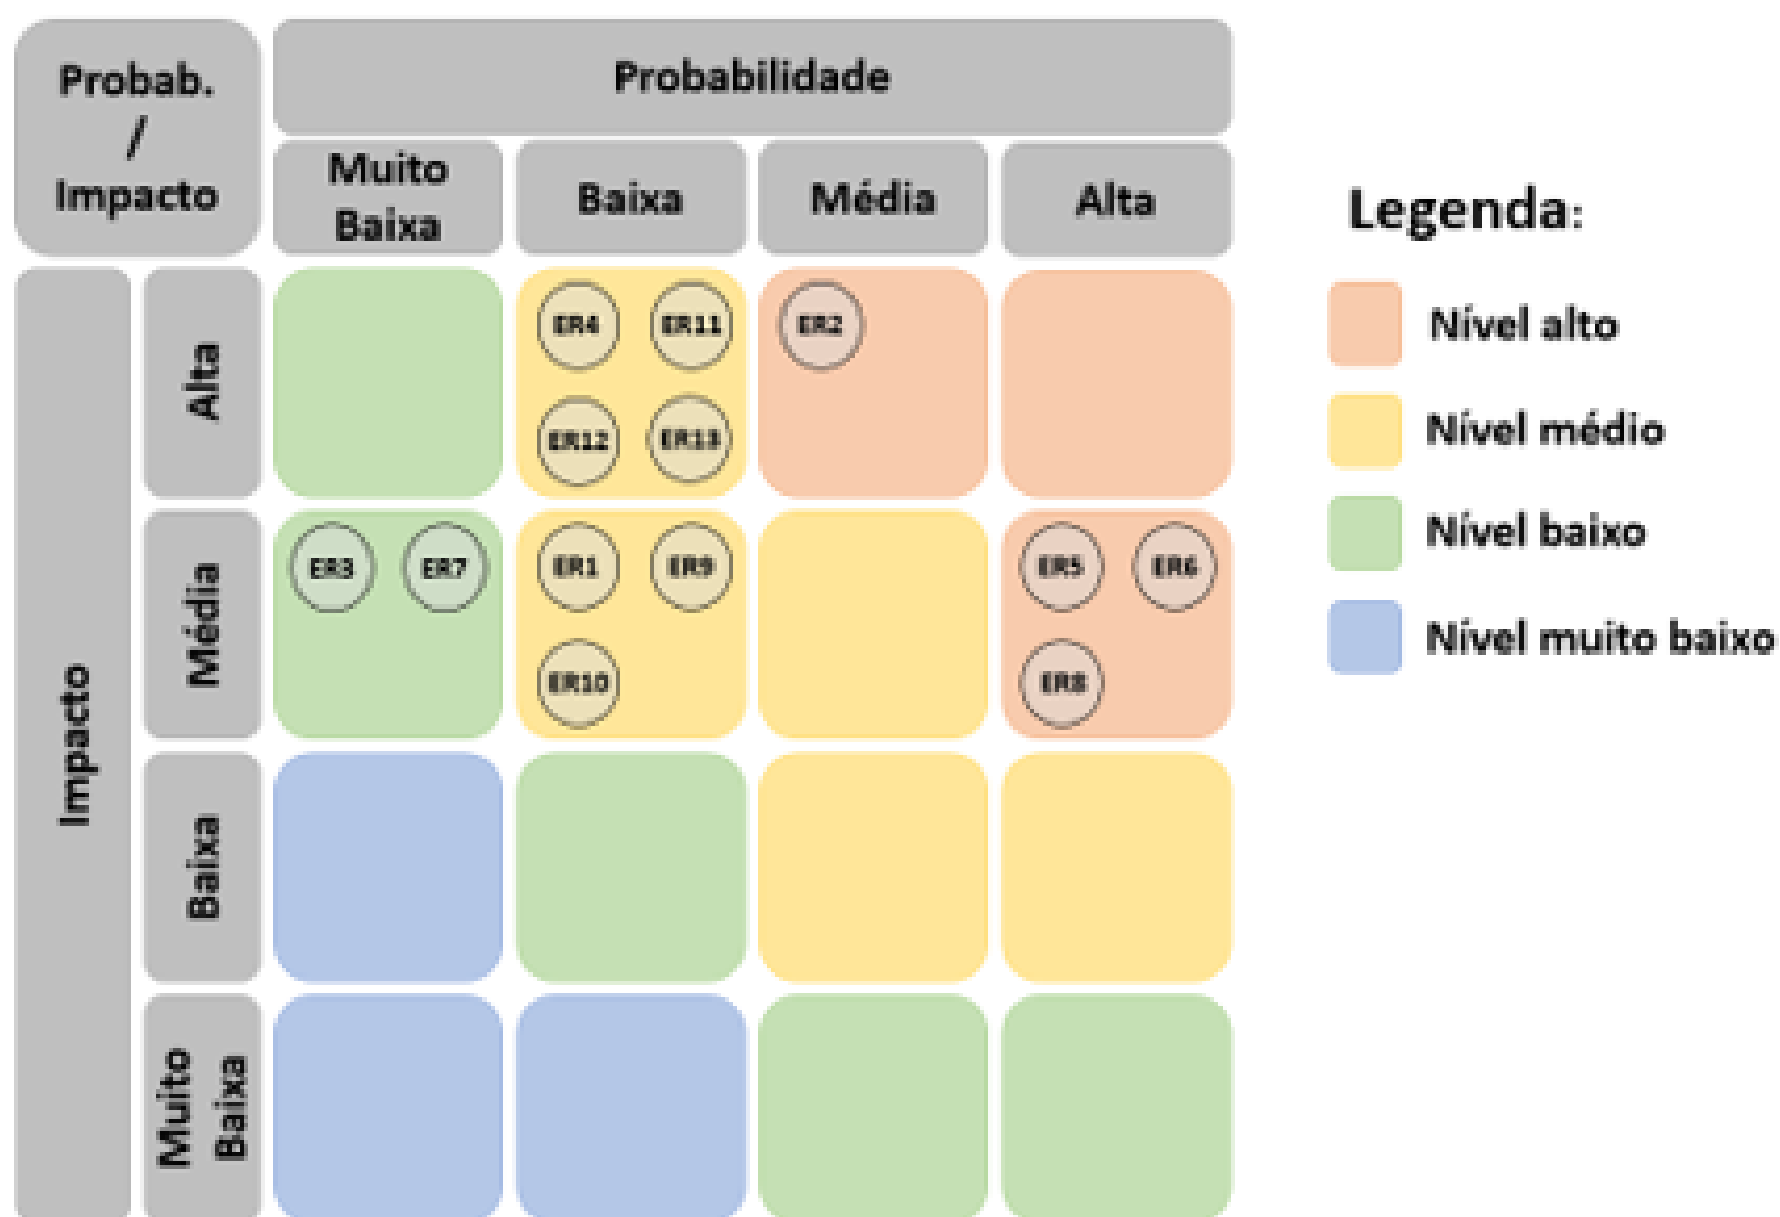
| Probab. / Impacto | | Probabilidade | | | |
|---|---|---|---|---|---|
| | | Muito Baixa | Baixa | Média | Alta |
| Impacto | Alta | | ER4 ER11 ER12 ER13 | ER2 | |
| | Média | ER3 ER7 | ER1 ER9 ER10 | | ER5 ER6 ER8 |
| | Baixa | | | | |
| | Muito Baixa | | | | |

Legenda:

Nível alto

Nível médio

Nível baixo

Nível muito baixo